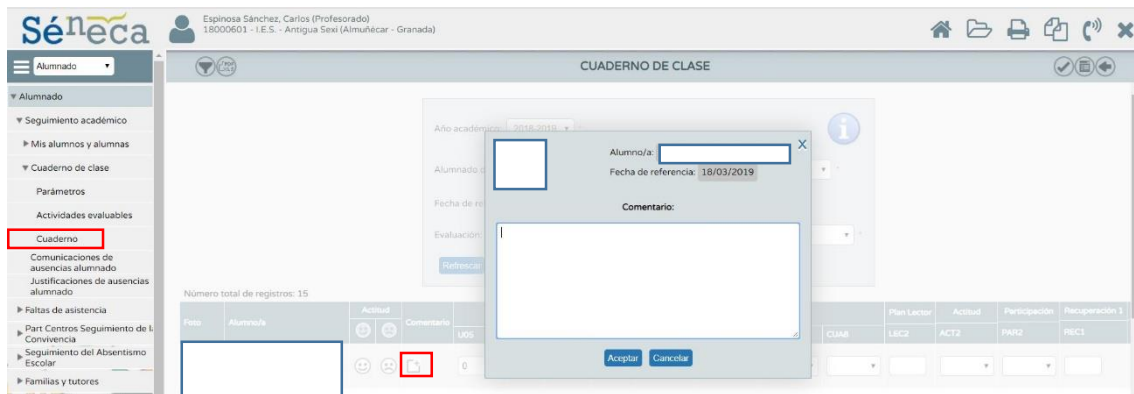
Séneca

Espinosa Sánchez, Carlos (Profesorado)
18000601 - I.E.S. - Antigua Sexi (Almuñécar - Granada)

Alumnado

CUADERNO DE CLASE

▼ Alumnado
▼ Seguimiento académico
▶ Mis alumnos y alumnas
▼ Cuaderno de clase
Parámetros
Actividades evaluables
Cuaderno
Comunicaciones de ausencias alumnado
Justificaciones de ausencias alumnado
▶ Faltas de asistencia
▶ Part Centros Seguimiento de la Convivencia
▶ Seguimiento del Absentismo Escolar
▶ Familias y tutores

Año académico: 2018-2019
Alumnado
Fecha de re
Evaluación:
Refrescar

Número total de registros: 15

| Foto | Alumno/a | Actitud | Comentario | UOS | CUA8 | Plan Lector LEC2 | Actitud ACT2 | Participación PAR2 | Recuperación 1 REC1 |
|---|---|---|---|---|---|---|---|---|---|
| | | | | 0 | | | | | |

Alumno/a:
Fecha de referencia: 18/03/2019
Comentario:
Aceptar Cancelar